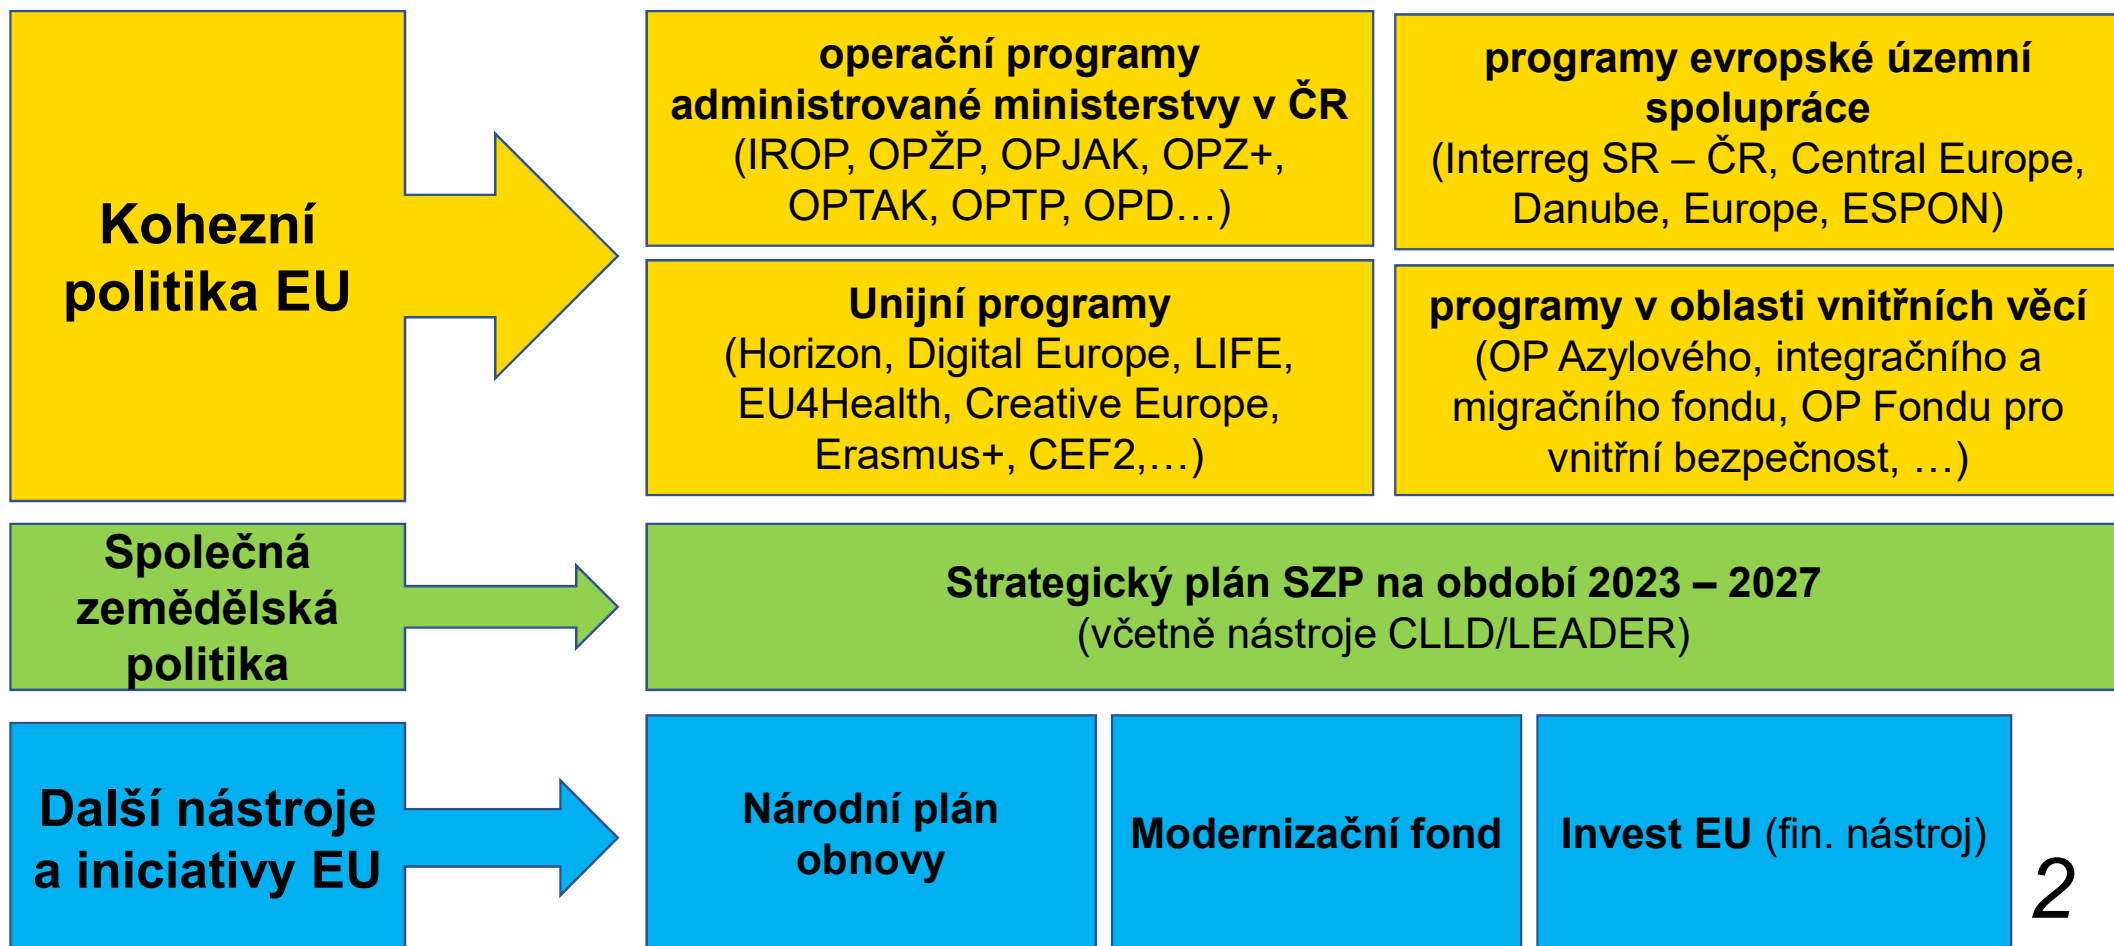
Kohezní politika EU

operační programy administrované ministerstvy v ČR (IROP, OPŽP, OPJAK, OPZ+, OPTAK, OPTP, OPD…)

programy evropské územní spolupráce (Interreg SR – ČR, Central Europe, Danube, Europe, ESPON)

Unijní programy (Horizon, Digital Europe, LIFE, EU4Health, Creative Europe, Erasmus+, CEF2,…)

programy v oblasti vnitřních věcí (OP Azylového, integračního a migračního fondu, OP Fondu pro vnitřní bezpečnost, …)

Společná zemědělská politika

Strategický plán SZP na období 2023 – 2027 (včetně nástroje CLLD/LEADER)

Další nástroje a iniciativy EU

Národní plán obnovy

Modernizační fond

Invest EU (fin. nástroj)

2